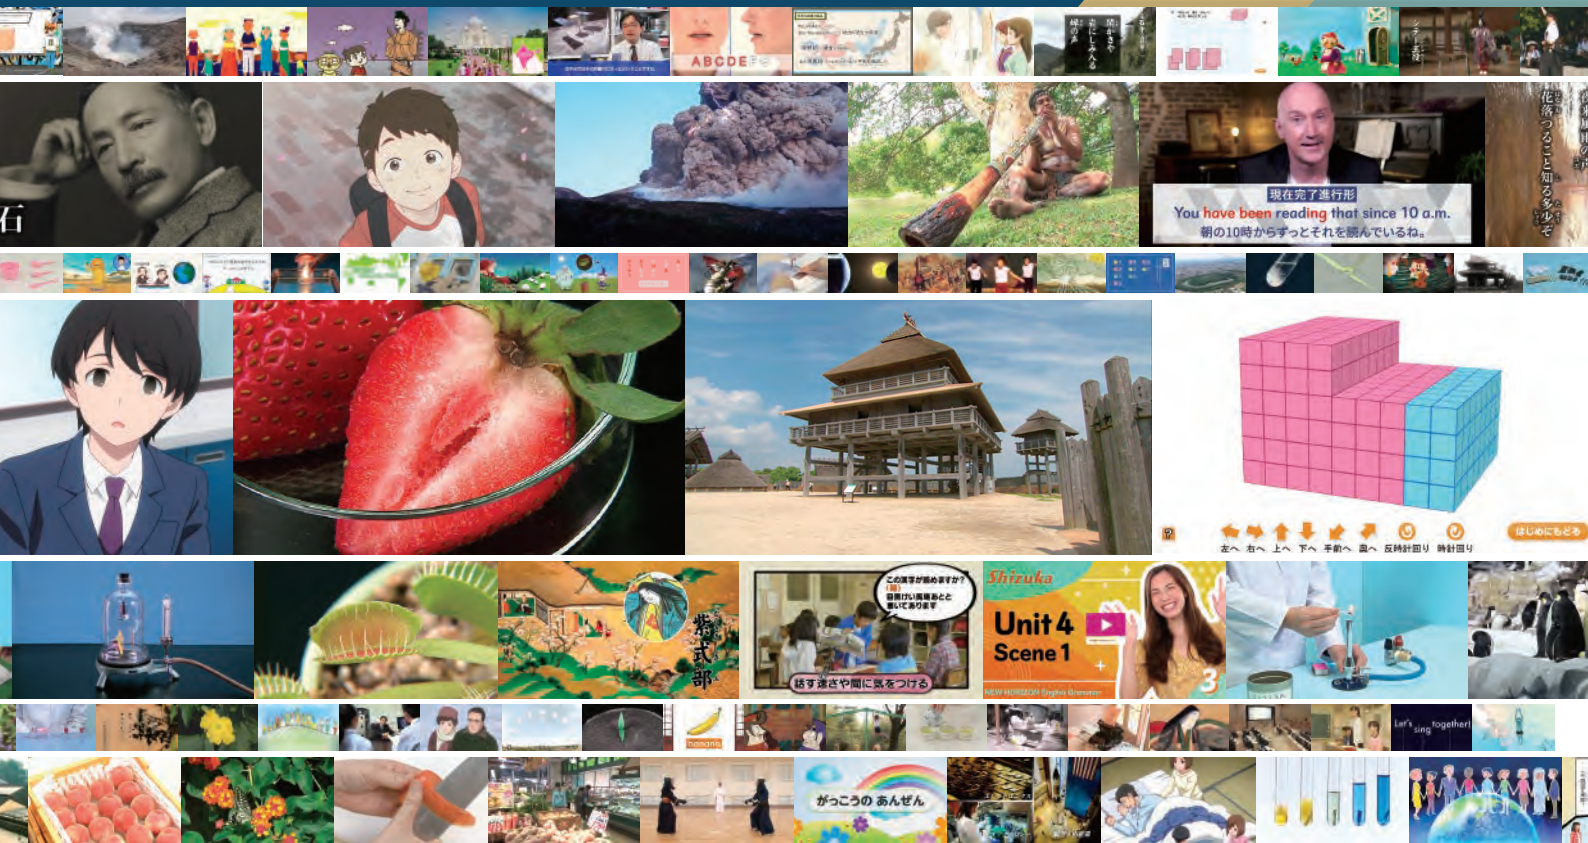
ABCDE

石

現在完了進行形
You have been reading that since 10 a.m.
朝の10時からずっとそれを読んでいるね。

花落つること知る多少ぞ

左へ 右へ 上へ 下へ 手前へ 奥へ 反時計回り 時計回り
はじめにもどる

紫式部

この漢字が読めますか?
話す速さや間に気をつける

Shizuka
Unit 4
Scene 1
NEW HORIZON English Grammar

banana

Let's sing together!

がっこうの あんぜん